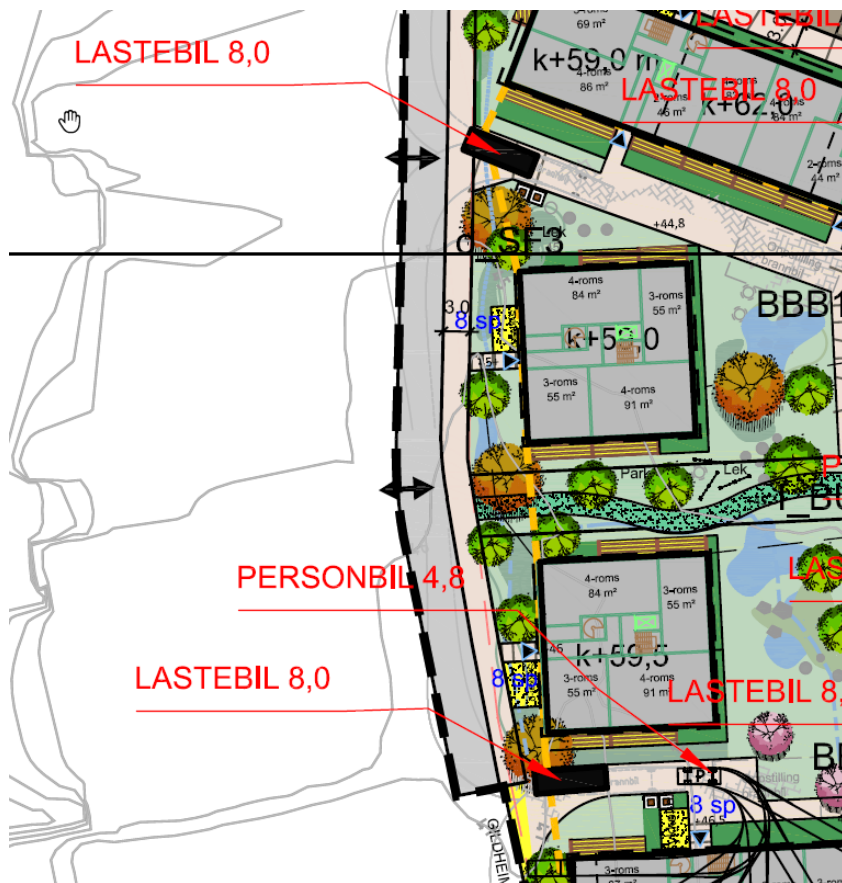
LASTEBIL 8,0

69 m²

LASTEBIL

k+59,0 m

4-roms
86 m²

LASTEBIL 8,0

46 m²

k+62,0

84 m²

2-roms
44 m²

+44,8

Lek

o_SF5

BBB1

4-roms
84 m²

3-roms
55 m²

3,0

8 sp

k+59,0

15

3-roms
55 m²

4-roms
91 m²

Park

Lek

P

o_BU

LAS

PERSONBIL 4,8

4-roms
84 m²

3-roms
55 m²

46

k+59,5

LASTEBIL 8,0

8 sp

3-roms
55 m²

4-roms
91 m²

LASTEBIL 8,

BI

P

8 sp

+46,5

3-roms